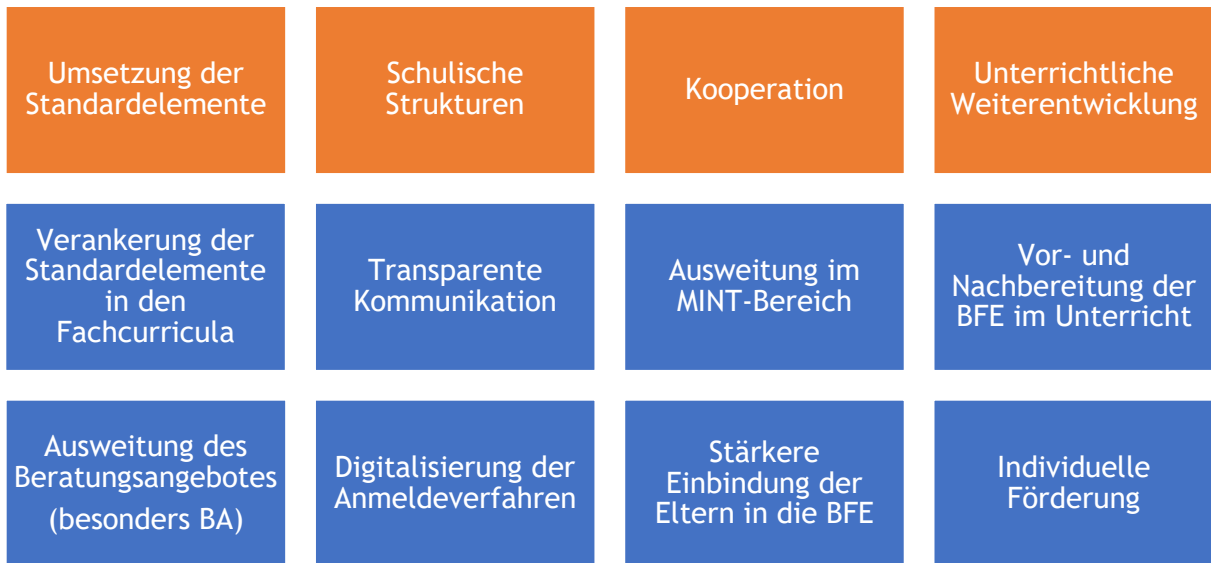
| Umsetzung der Standardelemente | Schulische Strukturen | Kooperation | Unterrichtliche Weiterentwicklung |
|---|---|---|---|
| Verankerung der Standardelemente in den Fachcurricula | Transparente Kommunikation | Ausweitung im MINT-Bereich | Vor- und Nachbereitung der BFE im Unterricht |
| Ausweitung des Beratungsangebotes (besonders BA) | Digitalisierung der Anmeldeverfahren | Stärkere Einbindung der Eltern in die BFE | Individuelle Förderung |